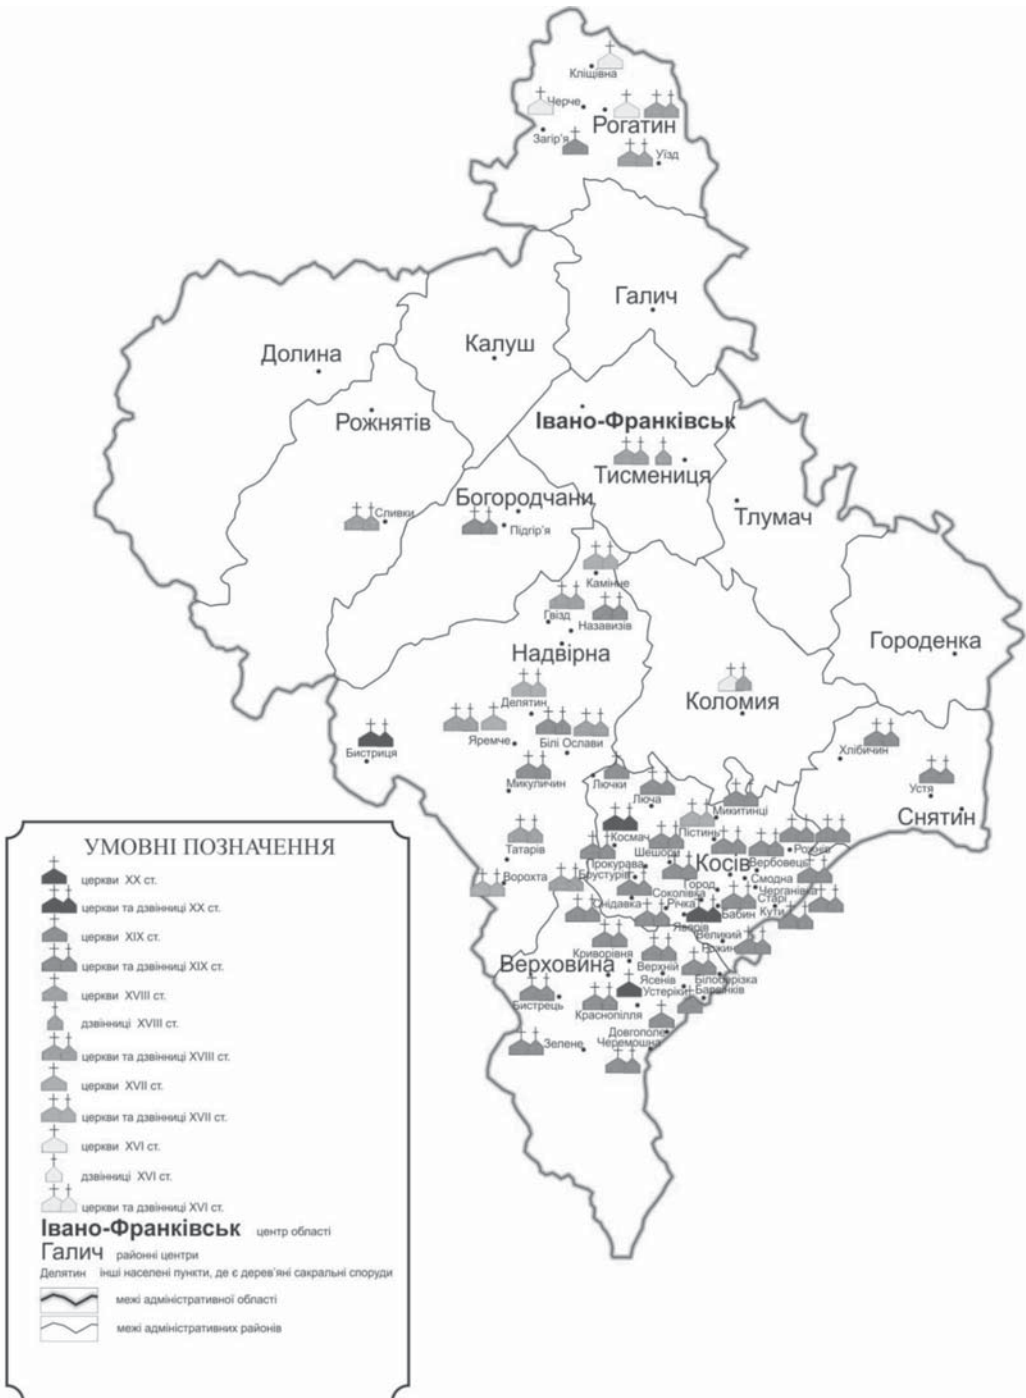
Кліщівна
Черче
Рогатин
Загір'я
Уїзд
Галич
Долина
Калуш
Рожнятів
Івано-Франківськ
Тисмениця
Богородчани
Сливки
Підгір'я
Тлумач
Камінне
Гвізд
Назавизів
Надвірна
Городенка
Коломия
Делятин
Яремче
Білі Ослави
Бистриця
Микуличин
Хлібичин
Устя
Снятин
Лючки
Люча
Микитинці
Космач
Пістинь
Татарів
Шешори
Прокурава
Косів
Вербовець
Рожнів
Ворохта
Брустури
Город
Смодна
Соколівка
Черганівка
Снідавка
Річка
Бабин
Старі Кути
Яворів
Великий Рожин
Криворівня
Верховина
Верхній Ясенів
Білоберізка
Устеріки
Баранків
Бистрець
Красноспілля
Довгополе
Зелене
Черемошна

УМОВНІ ПОЗНАЧЕННЯ
церкви XX ст.
церкви та дзвінниці XX ст.
церкви XIX ст.
церкви та дзвінниці XIX ст.
церкви XVIII ст.
дзвінниці XVIII ст.
церкви та дзвінниці XVIII ст.
церкви XVII ст.
церкви та дзвінниці XVII ст.
церкви XVI ст.
дзвінниці XVI ст.
церкви та дзвінниці XVI ст.
Івано-Франківськ центр області
Галич районні центри
Делятин інші населені пункти, де є дерев'яні сакральні споруди
межі адміністративної області
межі адміністративних районів